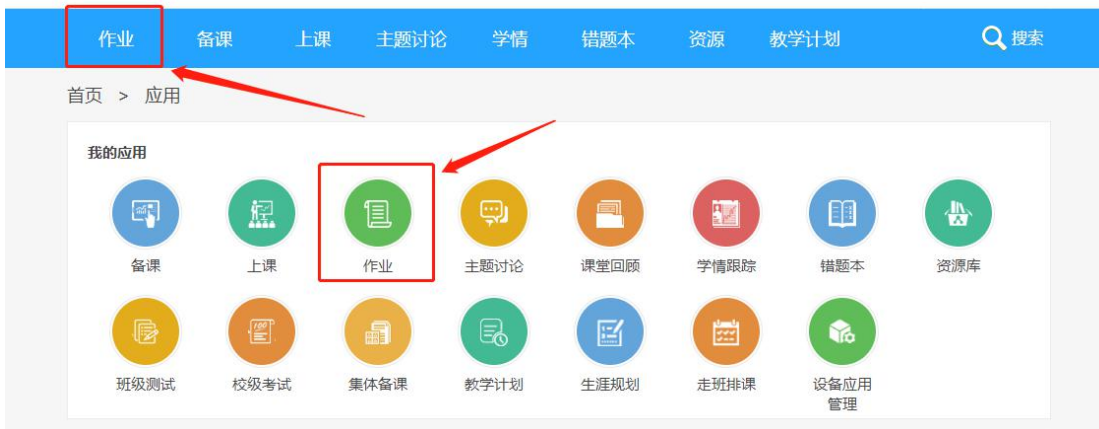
作业 备课 上课 主题讨论 学情 错题本 资源 教学计划 搜索

首页 > 应用

我的应用

备课 上课 作业 主题讨论 课堂回顾 学情跟踪 错题本 资源库

班级测试 校级考试 集体备课 教学计划 生涯规划 走班排课 设备应用管理